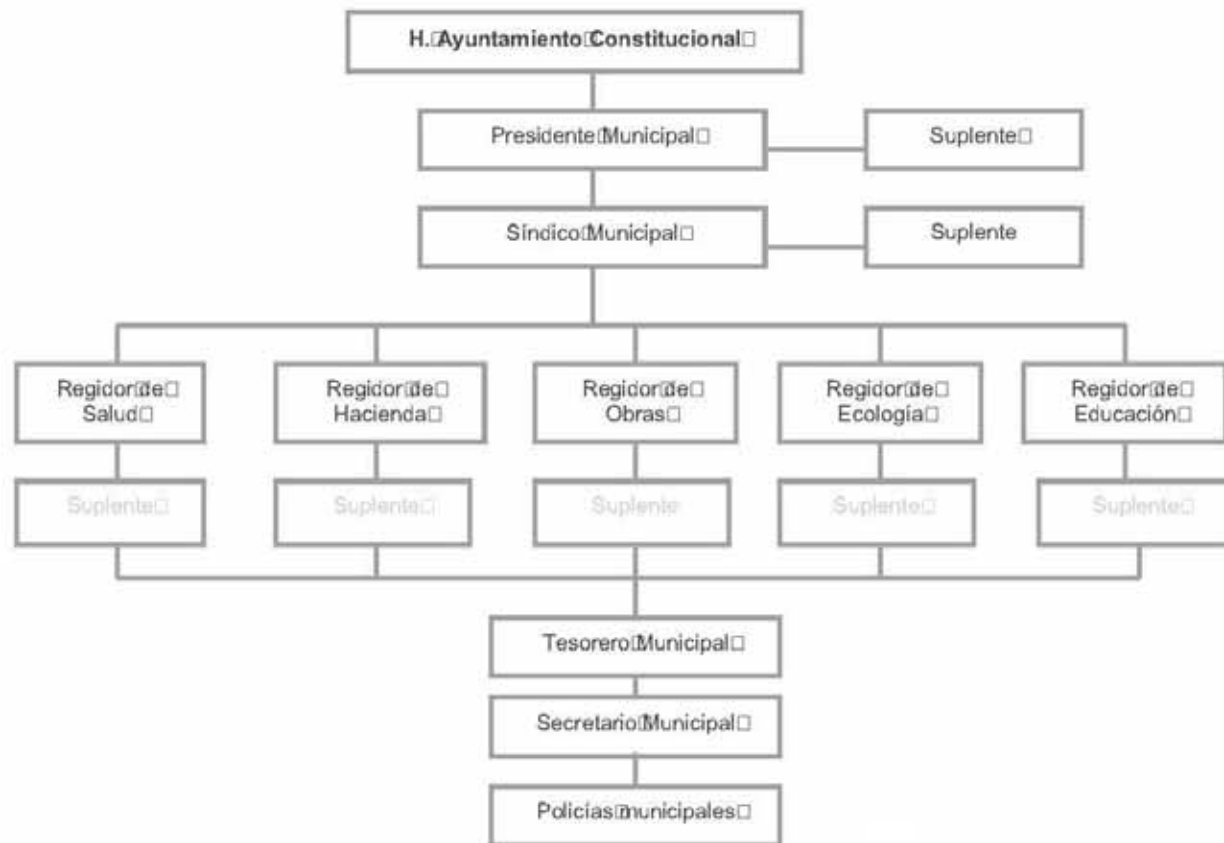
H.□Ayuntamiento□Constitucional□

Presidente□Municipal□

Suplente□

Síndico□Municipal□

Suplente

Regidor□de□ Salud□

Regidor□de□ Hacienda□

Regidor□de□ Obras□

Regidor□de□ Ecología□

Regidor□de□ Educación□

Suplente□

Suplente□

Suplente

Suplente□

Suplente□

Tesorero□Municipal□

Secretario□Municipal□

Policías□municipales□